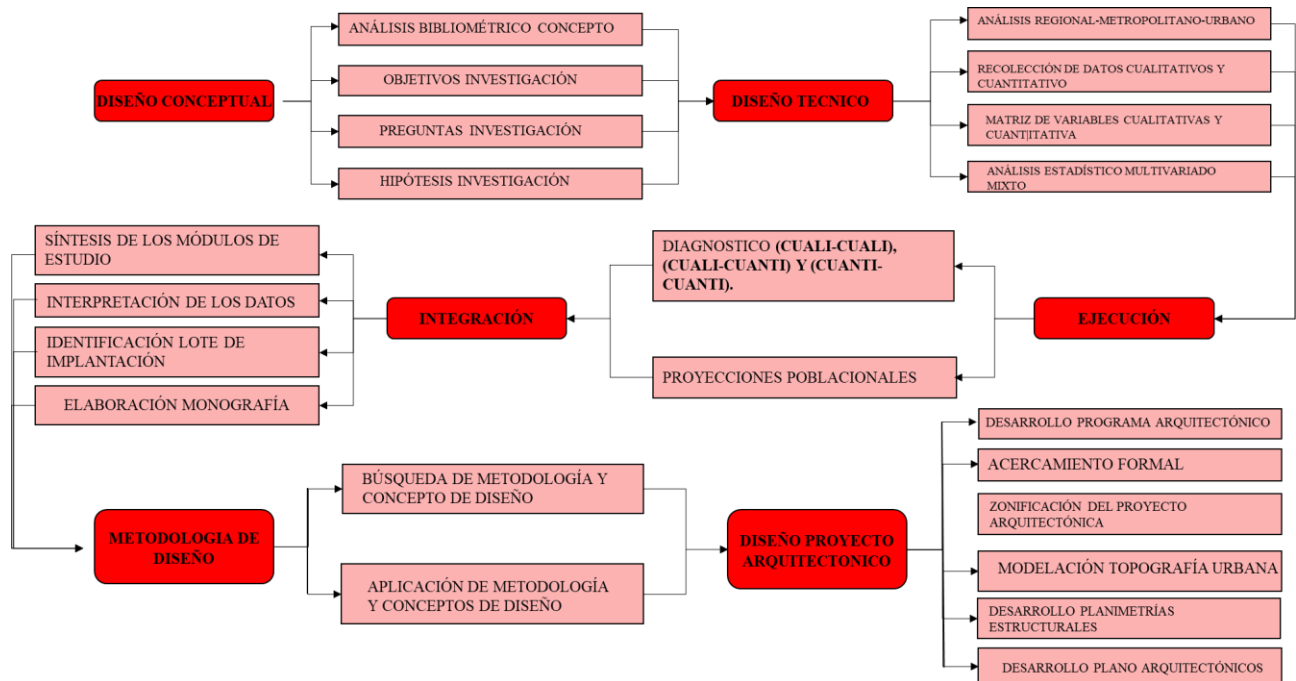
DISEÑO CONCEPTUAL

ANÁLISIS BIBLIOMÉTRICO CONCEPTO

OBJETIVOS INVESTIGACIÓN

PREGUNTAS INVESTIGACIÓN

HIPÓTESIS INVESTIGACIÓN

DISEÑO TECNICO

ANÁLISIS REGIONAL-METROPOLITANO-URBANO

RECOLECCIÓN DE DATOS CUALITATIVOS Y CUANTITATIVO

MATRIZ DE VARIABLES CUALITATIVAS Y CUANTIITATIVA

ANÁLISIS ESTADÍSTICO MULTIVARIADO MIXTO

EJECUCIÓN

DIAGNOSTICO (CUALI-CUALI), (CUALI-CUANTI) Y (CUANTI-CUANTI).

PROYECCIONES POBLACIONALES

INTEGRACIÓN

SÍNTESIS DE LOS MÓDULOS DE ESTUDIO

INTERPRETACIÓN DE LOS DATOS

IDENTIFICACIÓN LOTE DE IMPLANTACIÓN

ELABORACIÓN MONOGRAFÍA

METODOLOGIA DE DISEÑO

BÚSQUEDA DE METODOLOGÍA Y CONCEPTO DE DISEÑO

APLICACIÓN DE METODOLOGÍA Y CONCEPTOS DE DISEÑO

DISEÑO PROYECTO ARQUITECTONICO

DESARROLLO PROGRAMA ARQUITECTÓNICO

ACERCAMIENTO FORMAL

ZONIFICACIÓN DEL PROYECTO ARQUITECTÓNICA

MODELACIÓN TOPOGRAFÍA URBANA

DESARROLLO PLANIMETRÍAS ESTRUCTURALES

DESARROLLO PLANO ARQUITECTÓNICOS